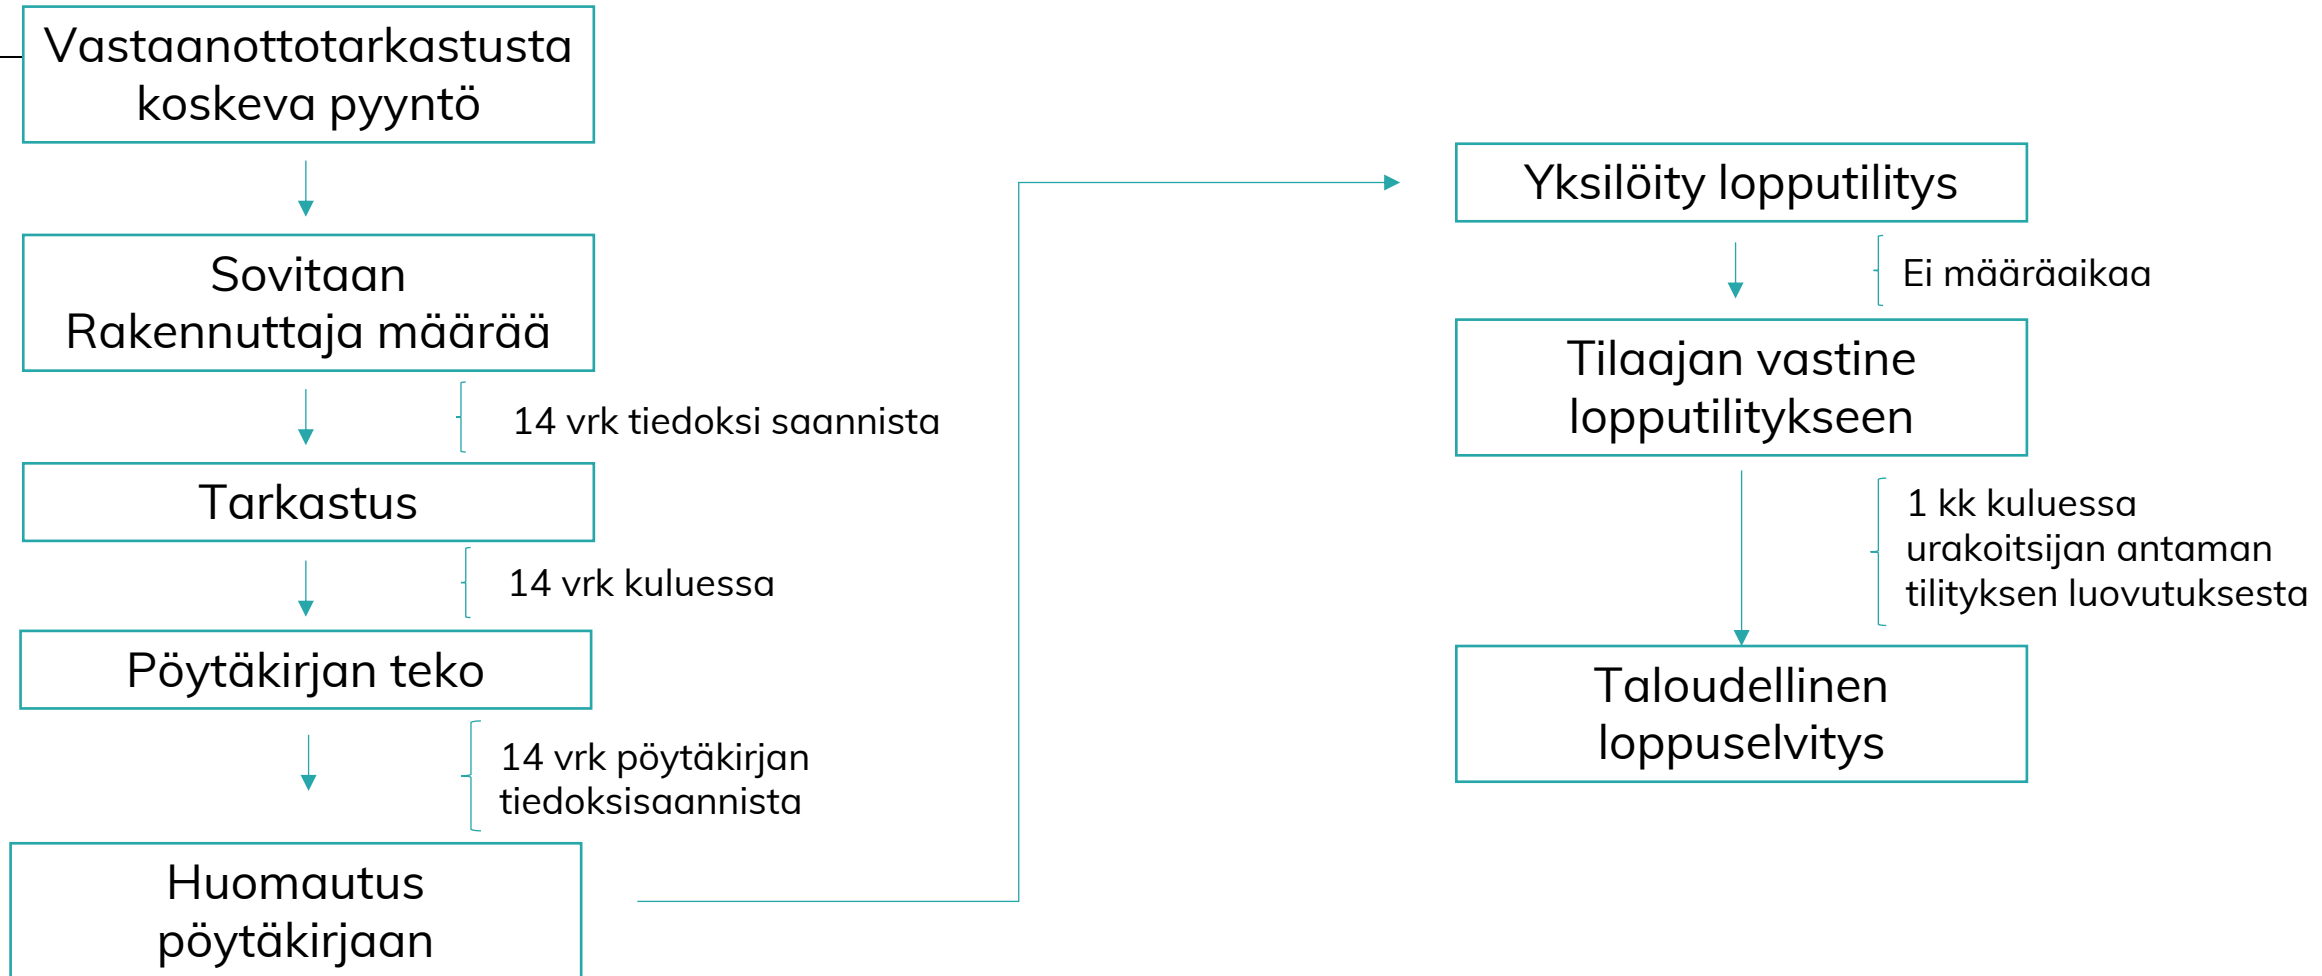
Vastaanottotarkastusta koskeva pyyntö

Sovitaan Rakennuttaja määrää

14 vrk tiedoksi saannista

Tarkastus

14 vrk kuluessa

Pöytäkirjan teko

14 vrk pöytäkirjan tiedoksisaannista

Huomautus pöytäkirjaan

Yksilöity lopputilitys

Ei määräaikaa

Tilaajan vastine lopputilitykseen

1 kk kuluessa urakoitsijan antaman tilityksen luovutuksesta

Taloudellinen loppuselvitys